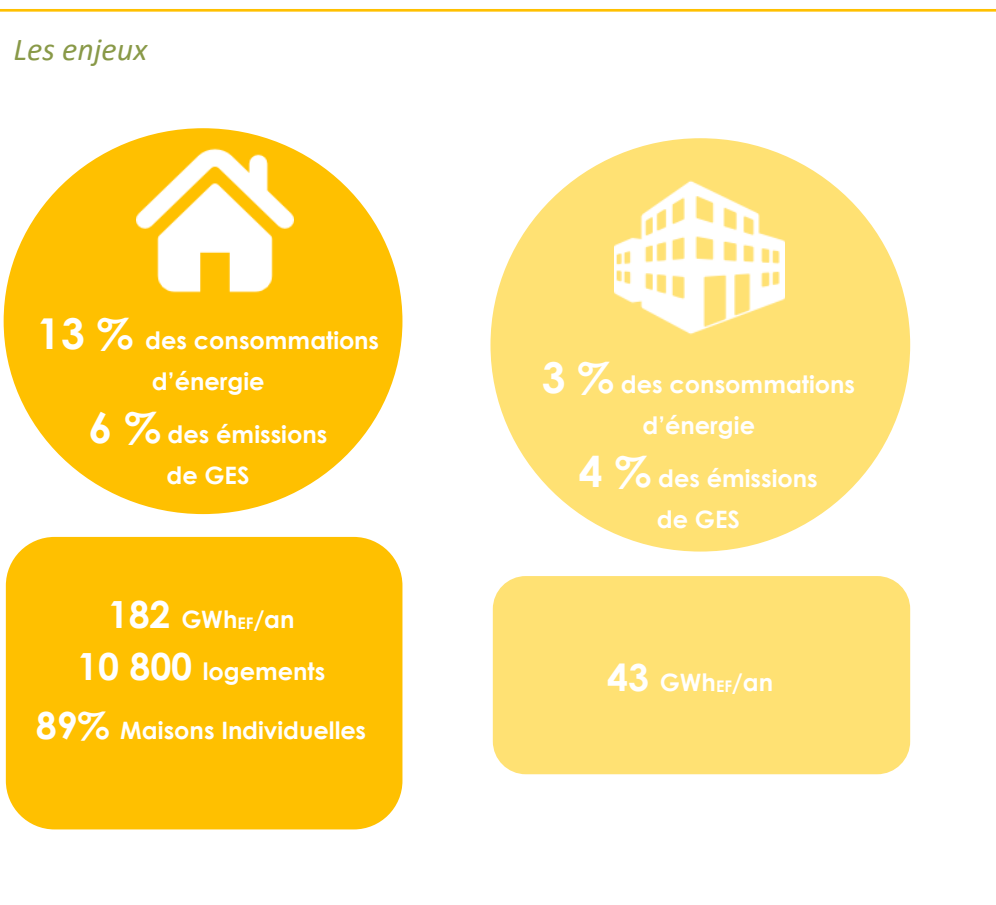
Les enjeux

13 % des consommations d'énergie
6 % des émissions de GES

182 GWh$_{EF}$/an
10 800 logements
89% Maisons Individuelles

3 % des consommations d'énergie
4 % des émissions de GES

43 GWh$_{EF}$/an